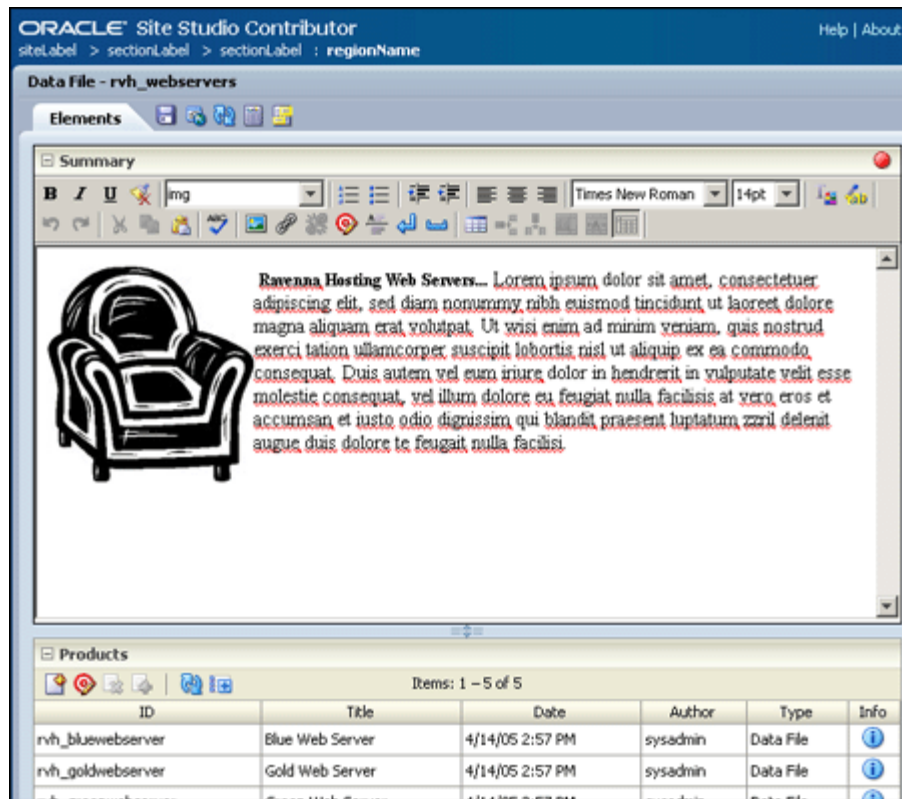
ORACLE Site Studio Contributor
siteLabel > sectionLabel > sectionLabel : regionName

Help | About

Data File - rvh_webservers

Elements

Summary

B I U img Times New Roman 14pt

Ravenna Hosting Web Servers... Lorem ipsum dolor sit amet, consectetuer adipiscing elit, sed diam nonummy nibh euismod tincidunt ut laoreet dolore magna aliquam erat volutpat. Ut wisi enim ad minim veniam, quis nostrud exerci tation ullamcorper suscipit lobortis nisl ut aliquip ex ea commodo consequat. Duis autem vel eum iriure dolor in hendrerit in vulputate velit esse molestie consequat, vel illum dolore eu feugiat nulla facilisis at vero eros et accumsan et iusto odio dignissim qui blandit praesent luptatum zzril delenit augue duis dolore te feugait nulla facilisi.

Products

Items: 1 – 5 of 5

| ID | Title | Date | Author | Type | Info |
|---|---|---|---|---|---|
| rvh_bluewebserver | Blue Web Server | 4/14/05 2:57 PM | sysadmin | Data File | |
| rvh_goldwebserver | Gold Web Server | 4/14/05 2:57 PM | sysadmin | Data File | |
| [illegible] | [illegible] | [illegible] | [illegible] | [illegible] | |